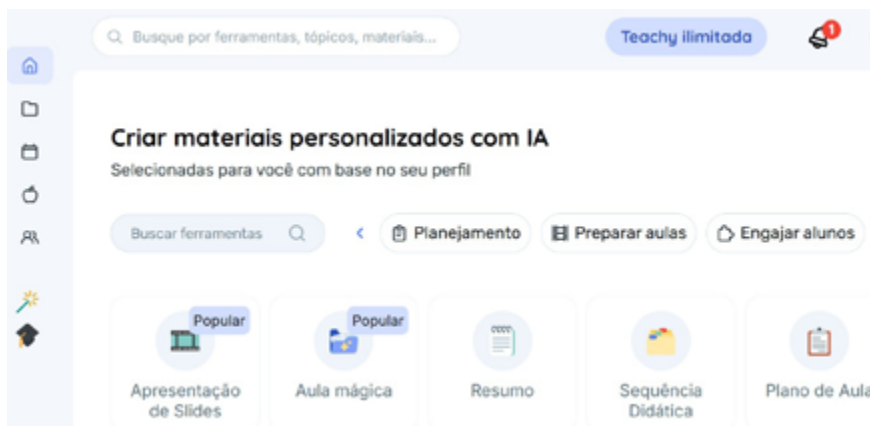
Busque por ferramentas, tópicos, materiais...

Teachy ilimitada

1

Criar materiais personalizados com IA

Selecionadas para você com base no seu perfil

Buscar ferramentas

Planejamento

Preparar aulas

Engajar alunos

Popular

Apresentação de Slides

Popular

Aula mágica

Resumo

Sequência Didática

Plano de Aula